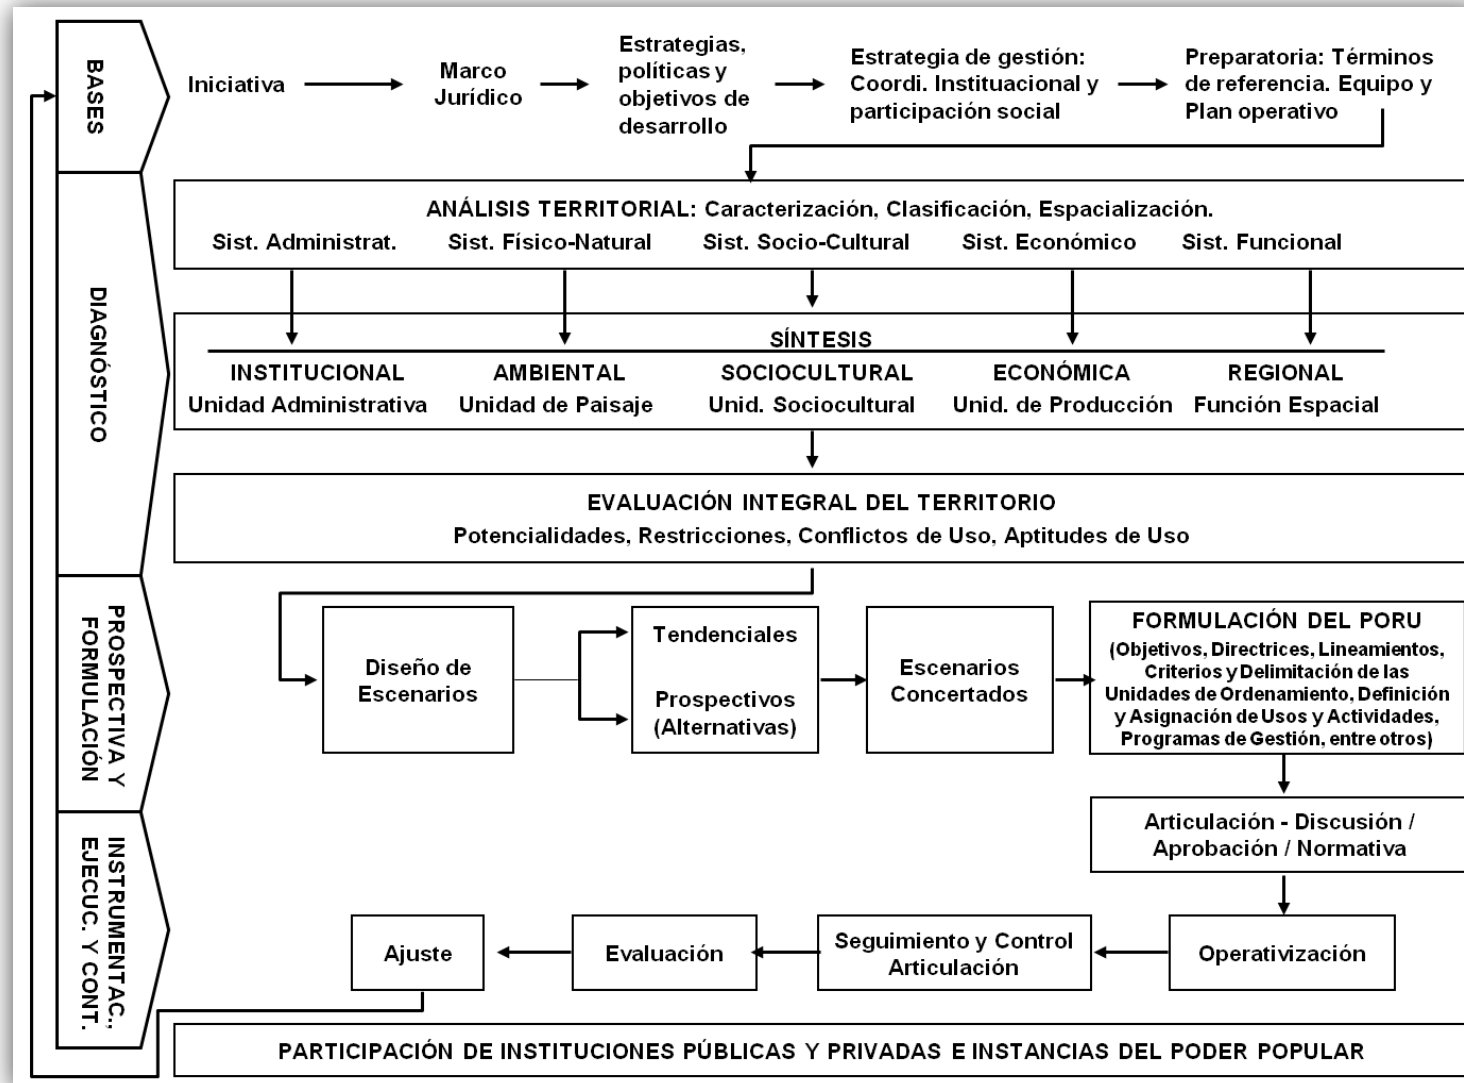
BASES

Iniciativa

Marco Jurídico

Estrategias, políticas y objetivos de desarrollo

Estrategia de gestión: Coordi. Instituacional y participación social

Preparatoria: Términos de referencia. Equipo y Plan operativo

DIAGNÓSTICO

ANÁLISIS TERRITORIAL: Caracterización, Clasificación, Espacialización.

Sist. Administrat. Sist. Físico-Natural Sist. Socio-Cultural Sist. Económico Sist. Funcional

SÍNTESIS

| INSTITUCIONAL | AMBIENTAL | SOCIOCULTURAL | ECONÓMICA | REGIONAL |
|---|---|---|---|---|
| Unidad Administrativa | Unidad de Paisaje | Unid. Sociocultural | Unid. de Producción | Función Espacial |

EVALUACIÓN INTEGRAL DEL TERRITORIO

Potencialidades, Restricciones, Conflictos de Uso, Aptitudes de Uso

PROSPECTIVA Y FORMULACIÓN

Diseño de Escenarios

Tendenciales

Prospectivos (Alternativas)

Escenarios Concertados

FORMULACIÓN DEL PORU

(Objetivos, Directrices, Lineamientos, Criterios y Delimitación de las Unidades de Ordenamiento, Definición y Asignación de Usos y Actividades, Programas de Gestión, entre otros)

Articulación - Discusión / Aprobación / Normativa

INSTRUMENTAC. EJECUC. Y CONT.

Operativización

Seguimiento y Control Articulación

Evaluación

Ajuste

PARTICIPACIÓN DE INSTITUCIONES PÚBLICAS Y PRIVADAS E INSTANCIAS DEL PODER POPULAR